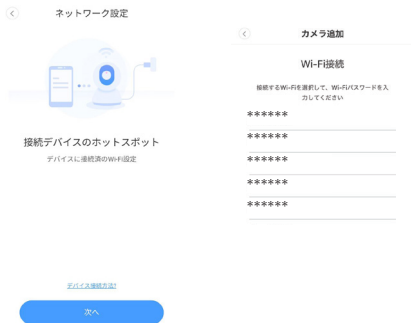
ネットワーク設定

接続デバイスのホットスポット

デバイスに接続済のWi-Fi設定

デバイス接続方法?

次へ

カメラ追加

Wi-Fi接続

接続するWi-Fiを選択して、Wi-Fiパスワードを入力してください

******

******

******

******

******